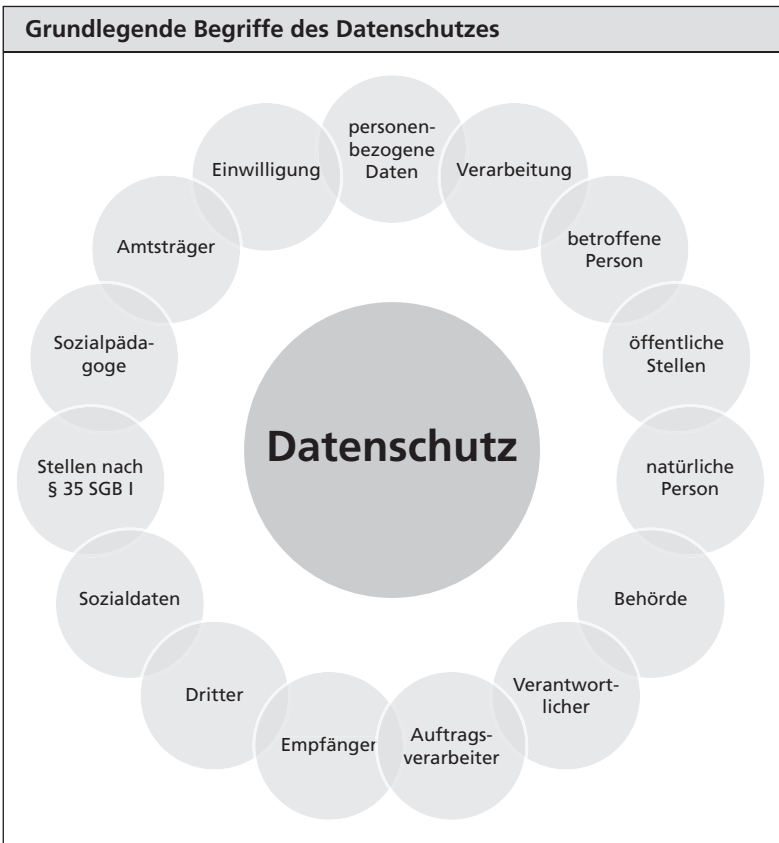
Grundlegende Begriffe des Datenschutzes

personenbezogene Daten

Verarbeitung

betroffene Person

öffentliche Stellen

natürliche Person

Behörde

Verantwortlicher

Auftragsverarbeiter

Empfänger

Dritter

Sozialdaten

Stellen nach § 35 SGB I

Sozialpädagoge

Amtsträger

Einwilligung

Datenschutz